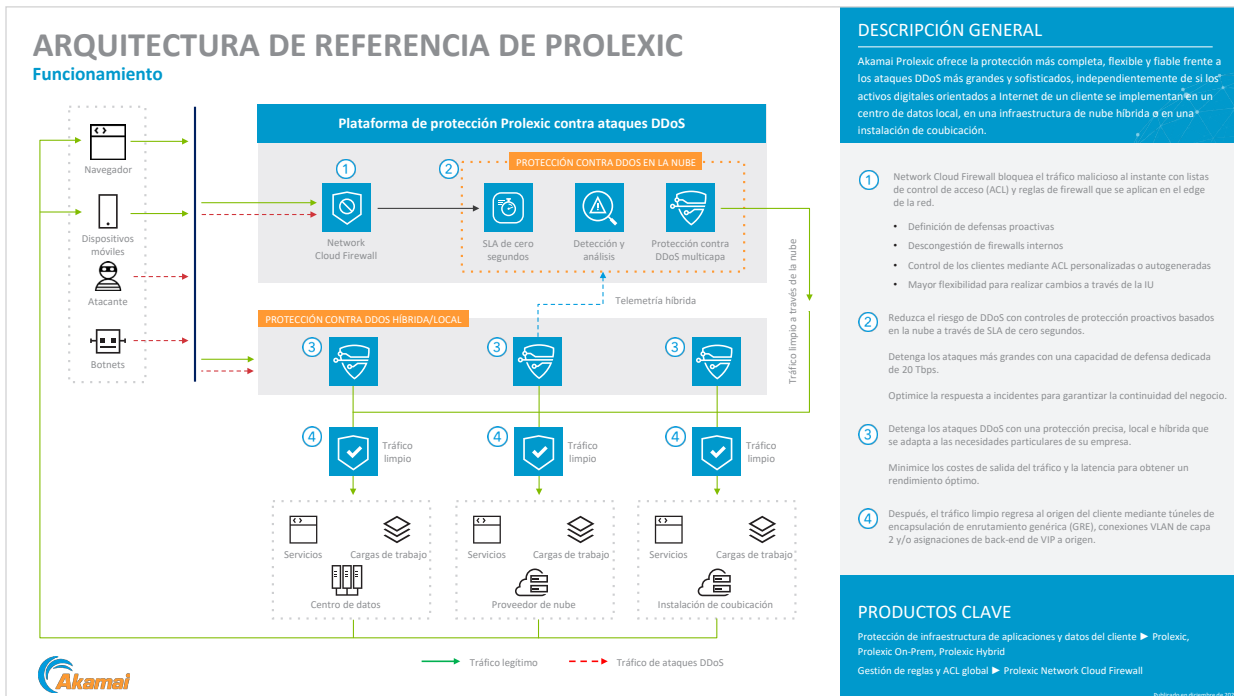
ARQUITECTURA DE REFERENCIA DE PROLEXIC
Funcionamiento

Navegador
Dispositivos móviles
Atacante
Botnets

Plataforma de protección Prolexic contra ataques DDoS

1
Network Cloud Firewall

2
PROTECCIÓN CONTRA DDOS EN LA NUBE
SLA de cero segundos
Detección y análisis
Protección contra DDoS multicapa

Telemetría híbrida
Tráfico limpio a través de la nube

PROTECCIÓN CONTRA DDOS HÍBRIDA/LOCAL
3
3
3

4 Tráfico limpio
4 Tráfico limpio
4 Tráfico limpio

Servicios
Cargas de trabajo
Centro de datos

Servicios
Cargas de trabajo
Proveedor de nube

Servicios
Cargas de trabajo
Instalación de coubicación

Tráfico legítimo
Tráfico de ataques DDoS

Akamai

DESCRIPCIÓN GENERAL
Akamai Prolexic ofrece la protección más completa, flexible y fiable frente a los ataques DDoS más grandes y sofisticados, independientemente de si los activos digitales orientados a Internet de un cliente se implementan en un centro de datos local, en una infraestructura de nube híbrida o en una instalación de coubicación.

1 Network Cloud Firewall bloquea el tráfico malicioso al instante con listas de control de acceso (ACL) y reglas de firewall que se aplican en el edge de la red.
• Definición de defensas proactivas
• Descongestión de firewalls internos
• Control de los clientes mediante ACL personalizadas o autogeneradas
• Mayor flexibilidad para realizar cambios a través de la IU

2 Reduzca el riesgo de DDoS con controles de protección proactivos basados en la nube a través de SLA de cero segundos.
Detenga los ataques más grandes con una capacidad de defensa dedicada de 20 Tbps.
Optimice la respuesta a incidentes para garantizar la continuidad del negocio.

3 Detenga los ataques DDoS con una protección precisa, local e híbrida que se adapta a las necesidades particulares de su empresa.
Minimice los costes de salida del tráfico y la latencia para obtener un rendimiento óptimo.

4 Después, el tráfico limpio regresa al origen del cliente mediante túneles de encapsulación de enrutamiento genérica (GRE), conexiones VLAN de capa 2 y/o asignaciones de back-end de VIP a origen.

PRODUCTOS CLAVE
Protección de infraestructura de aplicaciones y datos del cliente ► Prolexic, Prolexic On-Prem, Prolexic Hybrid
Gestión de reglas y ACL global ► Prolexic Network Cloud Firewall

Publicado en diciembre de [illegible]